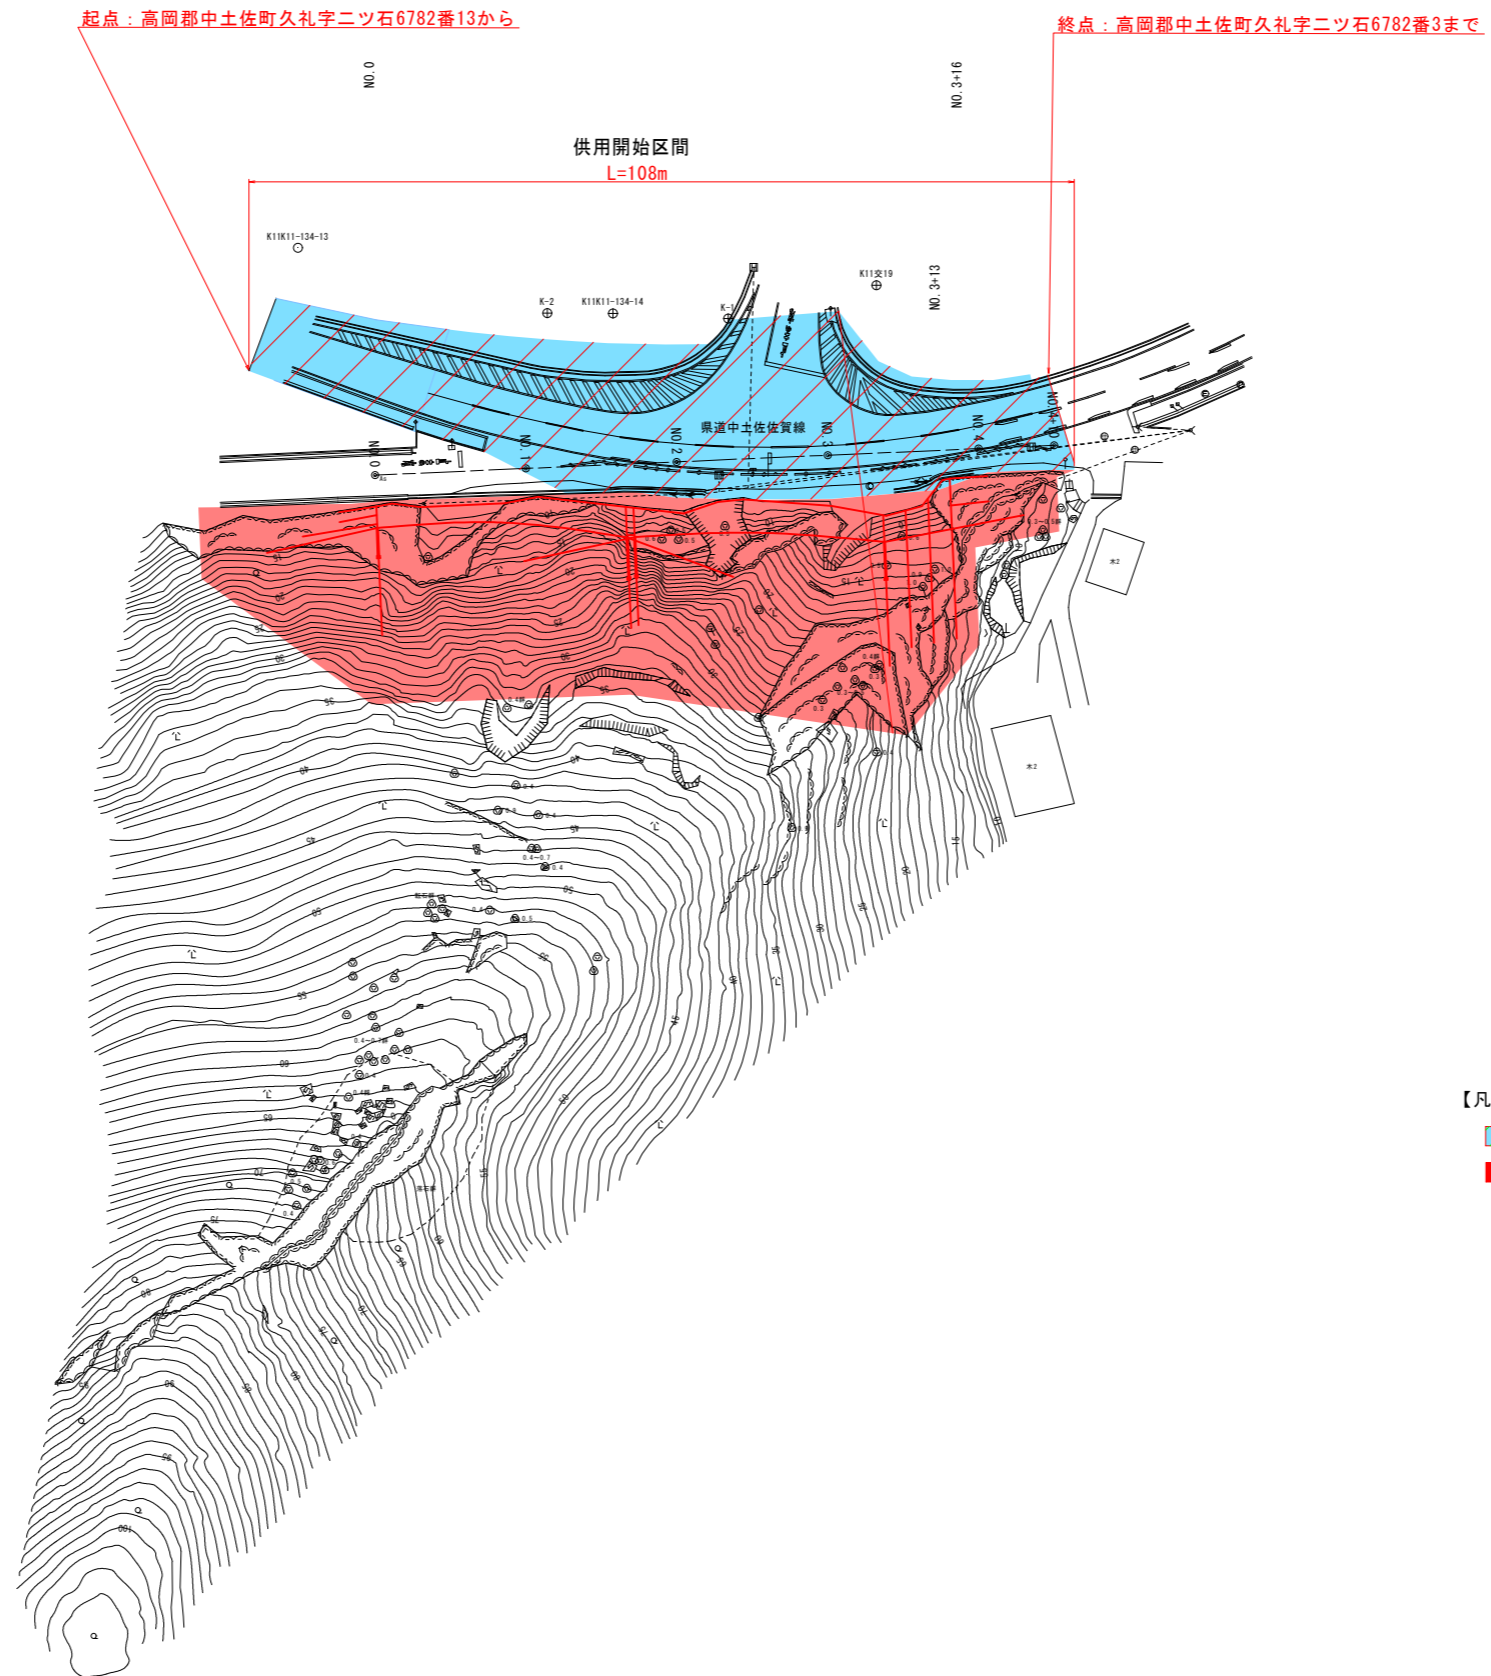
起点：高岡郡中土佐町久礼字二ツ石6782番13から

終点：高岡郡中土佐町久礼字二ツ石6782番3まで

NO.0

NO.3+16

供用開始区間
L=108m

K11K11-134-13

K11交19

NO.3+13

K-2

K11K11-134-14

K-1

県道中土佐佐賀線

NO.0

NO.1

NO.2

NO.3

NO.4

【凡